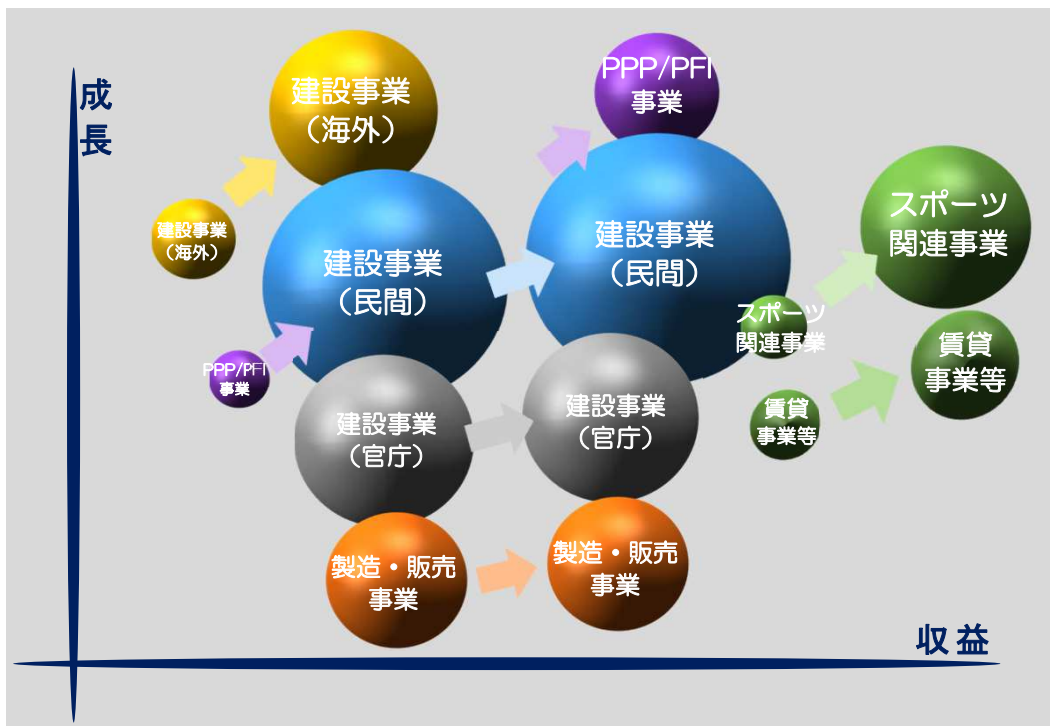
成長

建設事業
（海外）

PPP/PFI
事業

建設事業
（海外）

建設事業
（民間）

建設事業
（民間）

スポーツ
関連事業

PPP/PFI
事業

スポーツ
関連事業

賃貸
事業等

建設事業
（官庁）

建設事業
（官庁）

賃貸
事業等

製造・販売
事業

製造・販売
事業

収益